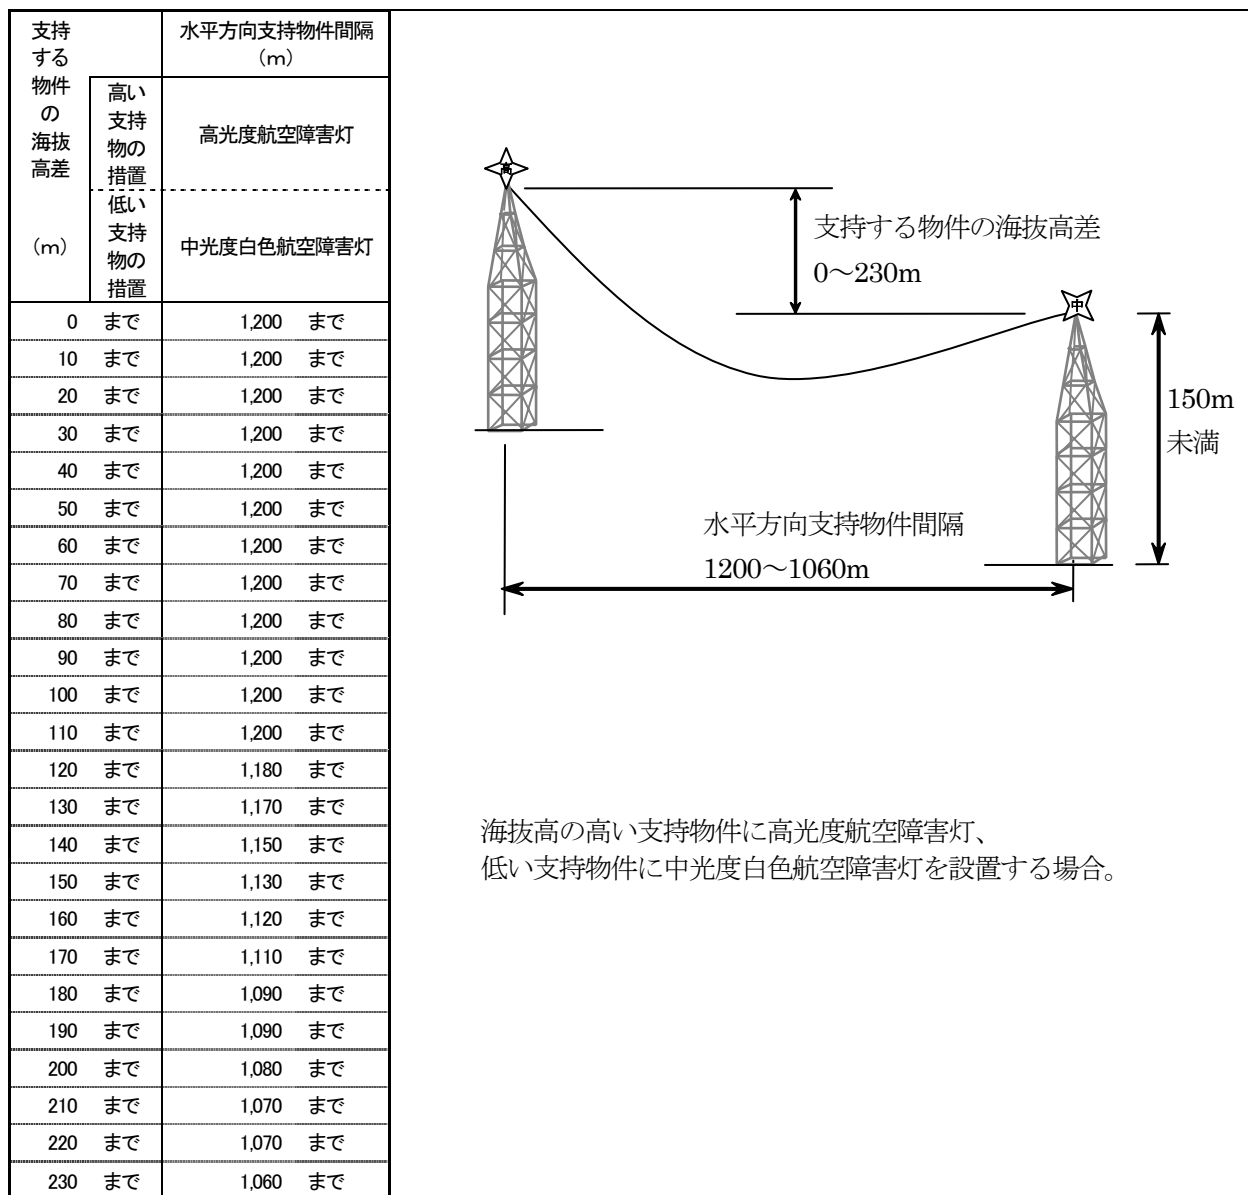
| 支持する物件の海抜高差 (m) | 高い支持物の措置 / 低い支持物の措置 | 水平方向支持物件間隔 (m) 高光度航空障害灯 / 中光度白色航空障害灯 |
|---|---|---|
| 0 | まで | 1,200 まで |
| 10 | まで | 1,200 まで |
| 20 | まで | 1,200 まで |
| 30 | まで | 1,200 まで |
| 40 | まで | 1,200 まで |
| 50 | まで | 1,200 まで |
| 60 | まで | 1,200 まで |
| 70 | まで | 1,200 まで |
| 80 | まで | 1,200 まで |
| 90 | まで | 1,200 まで |
| 100 | まで | 1,200 まで |
| 110 | まで | 1,200 まで |
| 120 | まで | 1,180 まで |
| 130 | まで | 1,170 まで |
| 140 | まで | 1,150 まで |
| 150 | まで | 1,130 まで |
| 160 | まで | 1,120 まで |
| 170 | まで | 1,110 まで |
| 180 | まで | 1,090 まで |
| 190 | まで | 1,090 まで |
| 200 | まで | 1,080 まで |
| 210 | まで | 1,070 まで |
| 220 | まで | 1,070 まで |
| 230 | まで | 1,060 まで |

高

支持する物件の海抜高差
0～230m

中

150m
未満

水平方向支持物件間隔
1200～1060m

海抜高の高い支持物件に高光度航空障害灯、
低い支持物件に中光度白色航空障害灯を設置する場合。